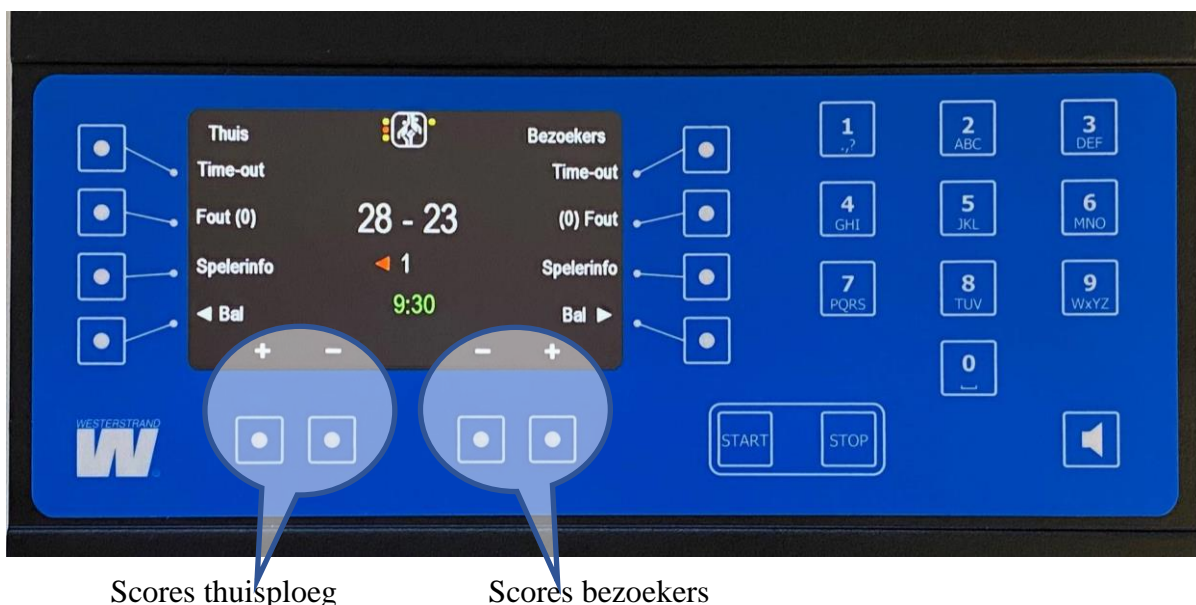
Thuis

Bezoekers

Time-out

Time-out

Fout (0)

28 - 23

(0) Fout

Spelerinfo

1

Spelerinfo

◄ Bal

9:30

Bal ►

+ −

− +

1 .,?

2 ABC

3 DEF

4 GHI

5 JKL

6 MNO

7 PQRS

8 TUV

9 WxYZ

0

WESTERSTRAND

START

STOP

Scores thuisploeg

Scores bezoekers